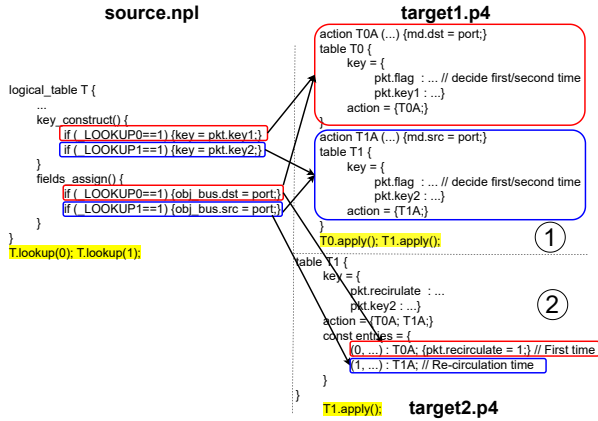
source.npl

logical_table T {
...
key_construct() {
if (_LOOKUP0==1) {key = pkt.key1;}
if (_LOOKUP1==1) {key = pkt.key2;}
}
fields_assign() {
if (_LOOKUP0==1) {obj_bus.dst = port;}
if (_LOOKUP1==1) {obj_bus.src = port;}
}
}
T.lookup(0); T.lookup(1);

target1.p4

action T0A (...) {md.dst = port;}
table T0 {
key = {
pkt.flag : ... // decide first/second time
pkt.key1 : ...}
action = {T0A;}
}

action T1A (...) {md.src = port;}
table T1 {
key = {
pkt.flag : ... // decide first/second time
pkt.key2 : ...}
action = {T1A;}
}

T0.apply(); T1.apply();

①

table T1 {
key = {
pkt.recirculate : ...
pkt.key2 : ...}
action = {T0A; T1A;}
const entries = {
(0, ...) : T0A; {pkt.recirculate = 1;} // First time
(1, ...) : T1A; // Re-circulation time
}
}

②

T1.apply();

target2.p4